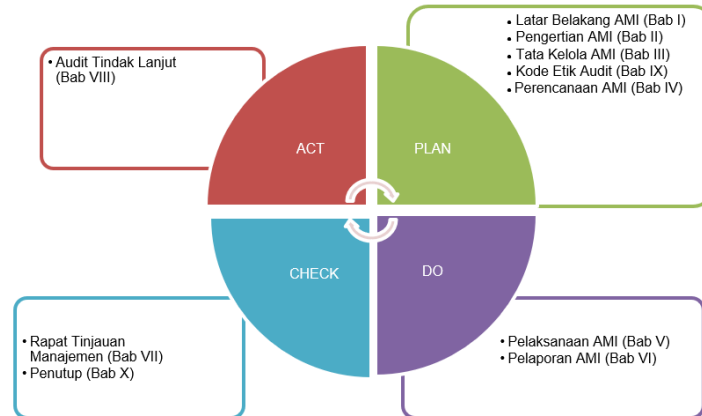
• Latar Belakang AMI (Bab I)
• Pengertian AMI (Bab II)
• Tata Kelola AMI (Bab III)
• Kode Etik Audit (Bab IX)
• Perencanaan AMI (Bab IV)

• Audit Tindak Lanjut (Bab VIII)

ACT

PLAN

CHECK

DO

• Rapat Tinjauan Manajemen (Bab VII)
• Penutup (Bab X)

• Pelaksanaan AMI (Bab V)
• Pelaporan AMI (Bab VI)